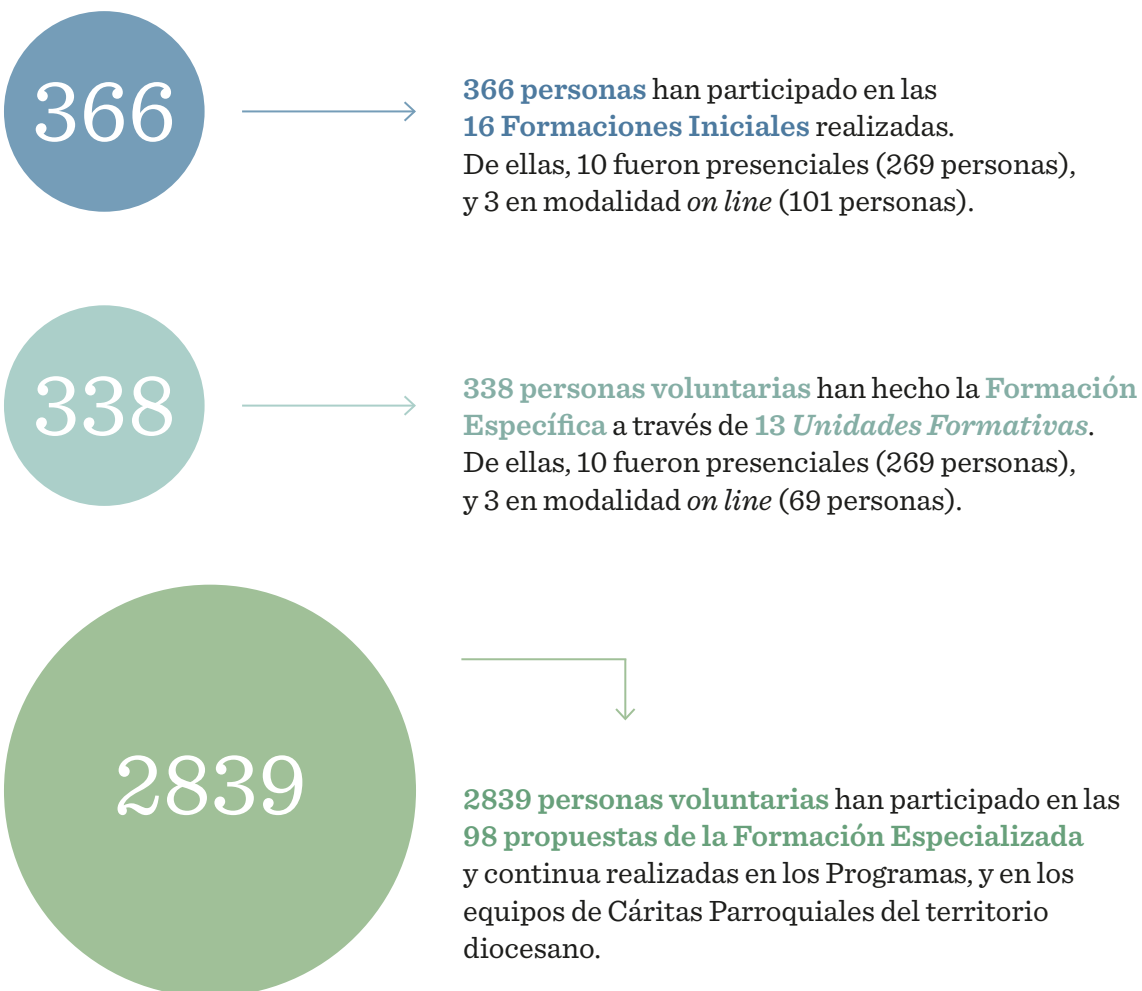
366

366 personas han participado en las 16 Formaciones Iniciales realizadas. De ellas, 10 fueron presenciales (269 personas), y 3 en modalidad *on line* (101 personas).

338

338 personas voluntarias han hecho la Formación Específica a través de 13 *Unidades Formativas*. De ellas, 10 fueron presenciales (269 personas), y 3 en modalidad *on line* (69 personas).

2839

2839 personas voluntarias han participado en las 98 propuestas de la Formación Especializada y continua realizadas en los Programas, y en los equipos de Cáritas Parroquiales del territorio diocesano.